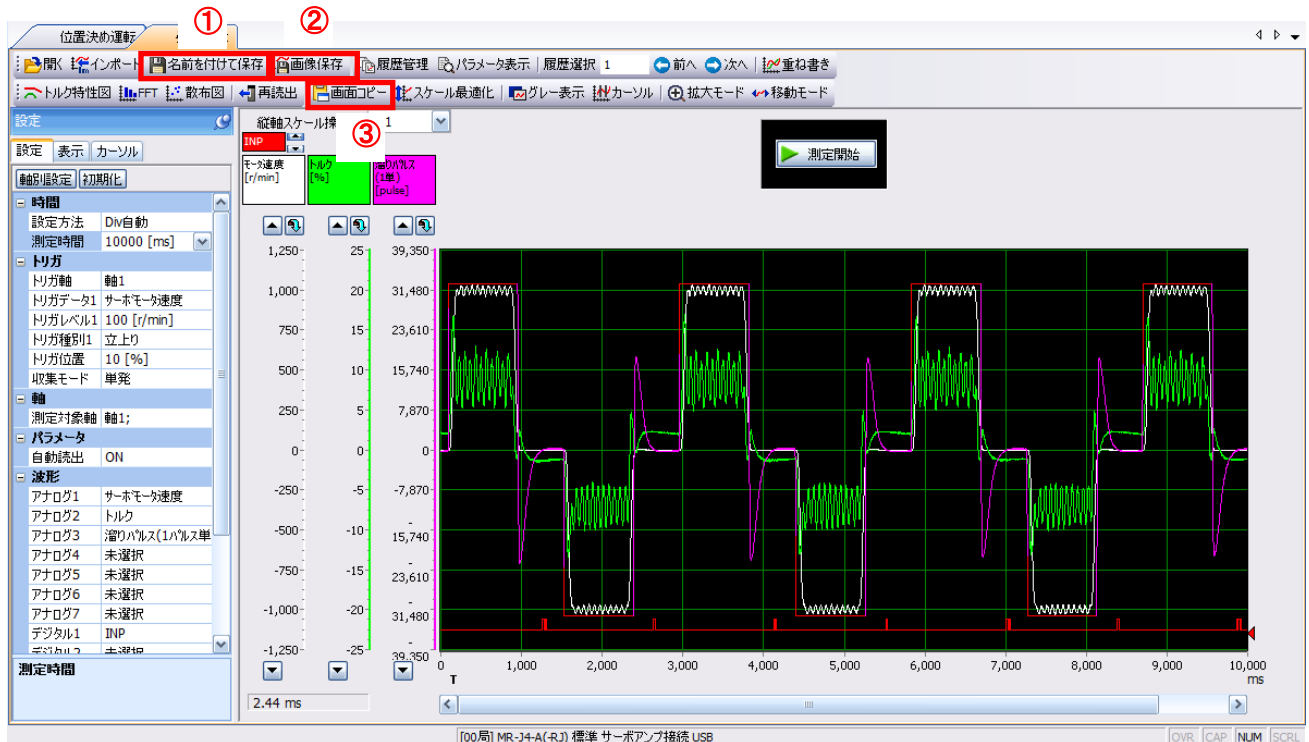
位置決め運転

①

②

開く インポート 名前を付けて保存 画像保存 履歴管理 パラメータ表示 履歴選択 1 前へ 次へ 重ね書き

トルク特性図 FFT 散布図 再読出 画面コピー スケール最適化 グレー表示 カーソル 拡大モード 移動モード

③

設定

設定 表示 カーソル

軸別設定 初期化

| | |
|---|---|
| 時間 | |
| 設定方法 | Div自動 |
| 測定時間 | 10000 [ms] |
| トリガ | |
| トリガ軸 | 軸1 |
| トリガデータ1 | サーボモータ速度 |
| トリガレベル1 | 100 [r/min] |
| トリガ種別1 | 立上り |
| トリガ位置 | 10 [%] |
| 収集モード | 単発 |
| 軸 | |
| 測定対象軸 | 軸1; |
| パラメータ | |
| 自動読出 | ON |
| 波形 | |
| アナログ1 | サーボモータ速度 |
| アナログ2 | トルク |
| アナログ3 | 溜りパルス(1パルス単 |
| アナログ4 | 未選択 |
| アナログ5 | 未選択 |
| アナログ6 | 未選択 |
| アナログ7 | 未選択 |
| デジタル1 | INP |
| デジタル2 | 未選択 |

測定時間

縦軸スケール操 1

INP

モータ速度 [r/min]

トルク [%]

溜りパルス (1単) [pulse]

測定開始

1,250 1,000 750 500 250 0 -250 -500 -750 -1,000 -1,250

25 20 15 10 5 0 -5 -10 -15 -20 -25

39,350 31,480 23,610 15,740 7,870 0 -7,870 -15,740 -23,610 -31,480 -39,350

0 1,000 2,000 3,000 4,000 5,000 6,000 7,000 8,000 9,000 10,000

T

ms

2.44 ms

[00局] MR-J4-A(-RJ) 標準 サーボアンプ接続 USB

OVR CAP NUM SCRL